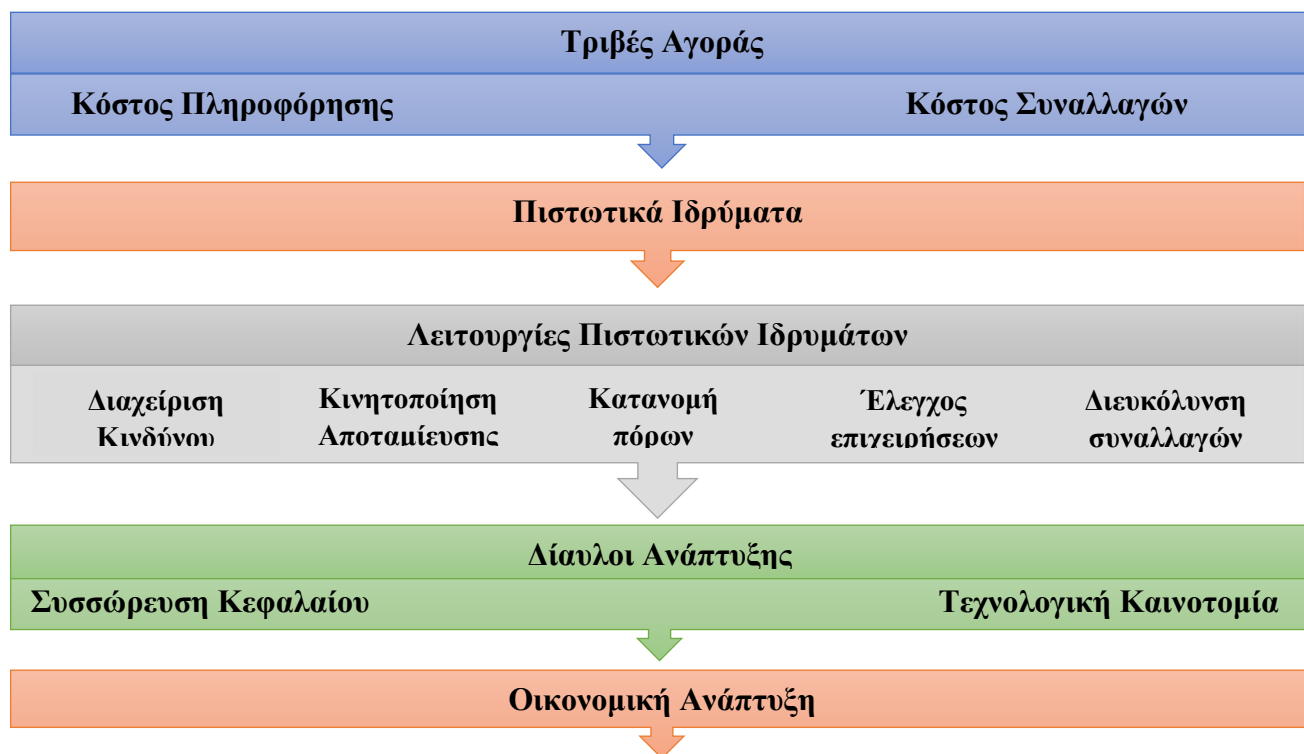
Τριβές Αγοράς

Κόστος Πληροφόρησης

Κόστος Συναλλαγών

Πιστωτικά Ιδρύματα

Λειτουργίες Πιστωτικών Ιδρυμάτων

Διαχείριση Κινδύνου

Κινητοποίηση Αποταμίευσης

Κατανομή πόρων

Έλεγχος επιχειρήσεων

Διευκόλυνση συναλλαγών

Δίαυλοι Ανάπτυξης

Συσσώρευση Κεφαλαίου

Τεχνολογική Καινοτομία

Οικονομική Ανάπτυξη